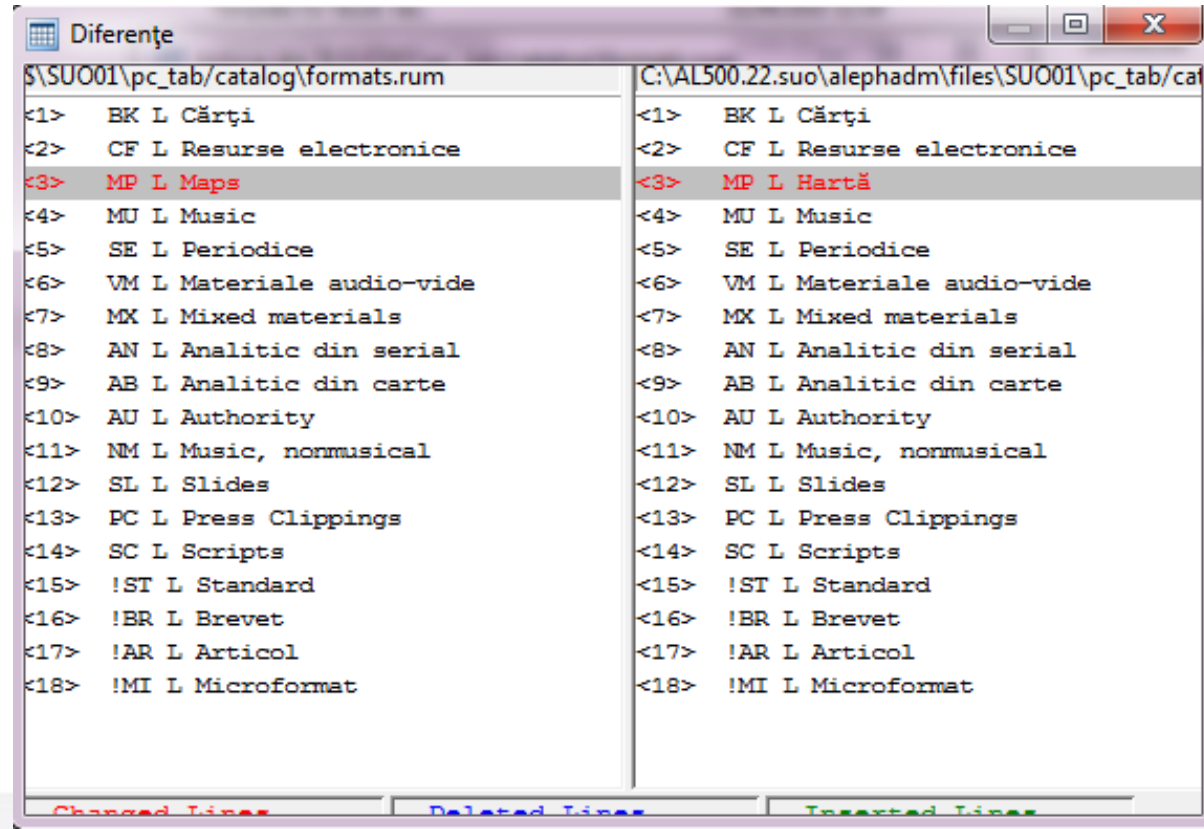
Diferenţe

$\SUO01\pc_tab/catalog\formats.rum

<1> BK L Cărţi
<2> CF L Resurse electronice
<3> MP L Maps
<4> MU L Music
<5> SE L Periodice
<6> VM L Materiale audio-vide
<7> MX L Mixed materials
<8> AN L Analitic din serial
<9> AB L Analitic din carte
<10> AU L Authority
<11> NM L Music, nonmusical
<12> SL L Slides
<13> PC L Press Clippings
<14> SC L Scripts
<15> !ST L Standard
<16> !BR L Brevet
<17> !AR L Articol
<18> !MI L Microformat

C:\AL500.22.suo\alephadm\files\SUO01\pc_tab/cat

<1> BK L Cărţi
<2> CF L Resurse electronice
<3> MP L Hartă
<4> MU L Music
<5> SE L Periodice
<6> VM L Materiale audio-vide
<7> MX L Mixed materials
<8> AN L Analitic din serial
<9> AB L Analitic din carte
<10> AU L Authority
<11> NM L Music, nonmusical
<12> SL L Slides
<13> PC L Press Clippings
<14> SC L Scripts
<15> !ST L Standard
<16> !BR L Brevet
<17> !AR L Articol
<18> !MI L Microformat

Changed Lines
Deleted Lines
Inserted Lines